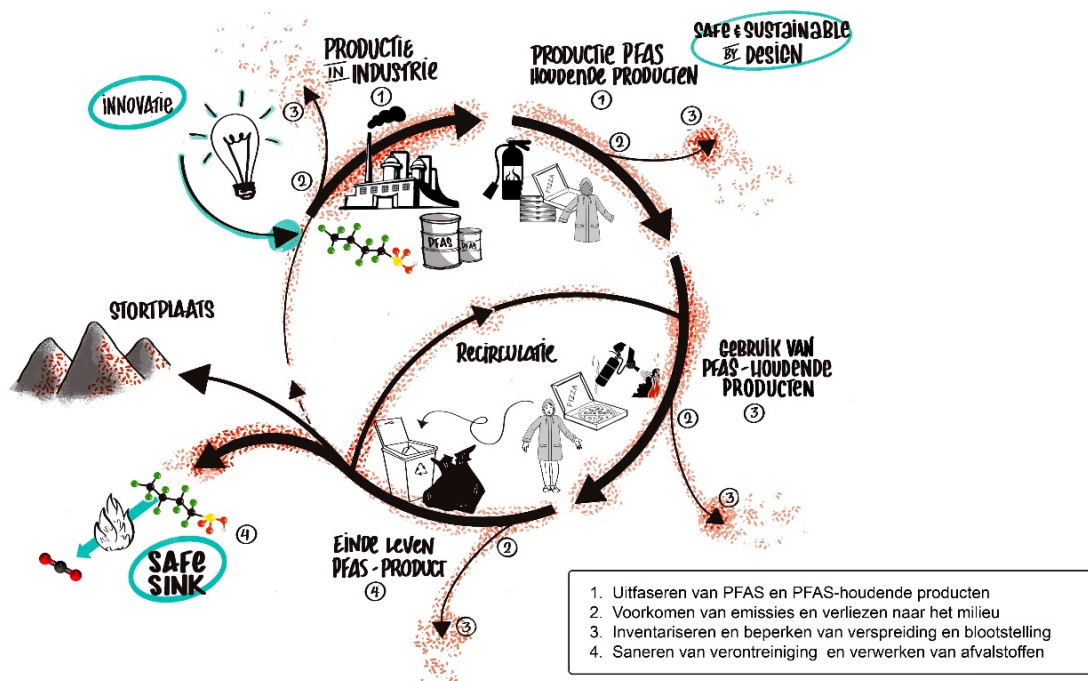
Productie in industrie
1

Productie PFAS houdende producten
1

Safe & Sustainable by Design

Innovatie

3
2
2
3

PFAS
PFAS
PIZZA

Stortplaats

Recirculatie

Gebruik van PFAS-houdende producten
3

2
3

Safe sink
4

Einde leven PFAS-product
4

2
3

1. Uitfaseren van PFAS en PFAS-houdende producten
2. Voorkomen van emissies en verliezen naar het milieu
3. Inventariseren en beperken van verspreiding en blootstelling
4. Saneren van verontreiniging en verwerken van afvalstoffen